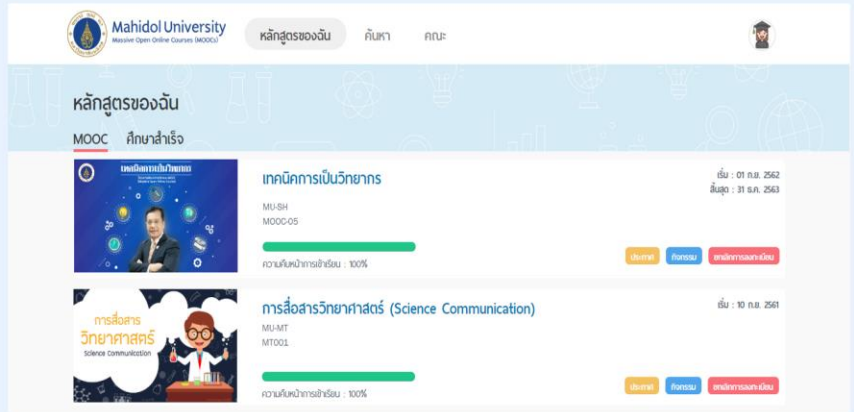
Mahidol University
Massive Open Online Courses (MOOCs)

หลักสูตรของฉัน
ค้นหา
คณะ

หลักสูตรของฉัน

MOOC
ศึกษาสำเร็จ

เทคนิคการเป็นวิทยากร

เทคนิคการเป็นวิทยากร
MU-SH
MOOC-05
ความคืบหน้าการเข้าเรียน : 100%
เริ่ม : 01 ก.ย. 2562
สิ้นสุด : 31 ธ.ค. 2563
ประกาศ
กิจกรรม
ยกเลิกการลงทะเบียน

การสื่อสาร
วิทยาศาสตร์
Science Communication

การสื่อสารวิทยาศาสตร์ (Science Communication)
MU-MT
MT001
ความคืบหน้าการเข้าเรียน : 100%
เริ่ม : 10 ก.ย. 2561
ประกาศ
กิจกรรม
ยกเลิกการลงทะเบียน